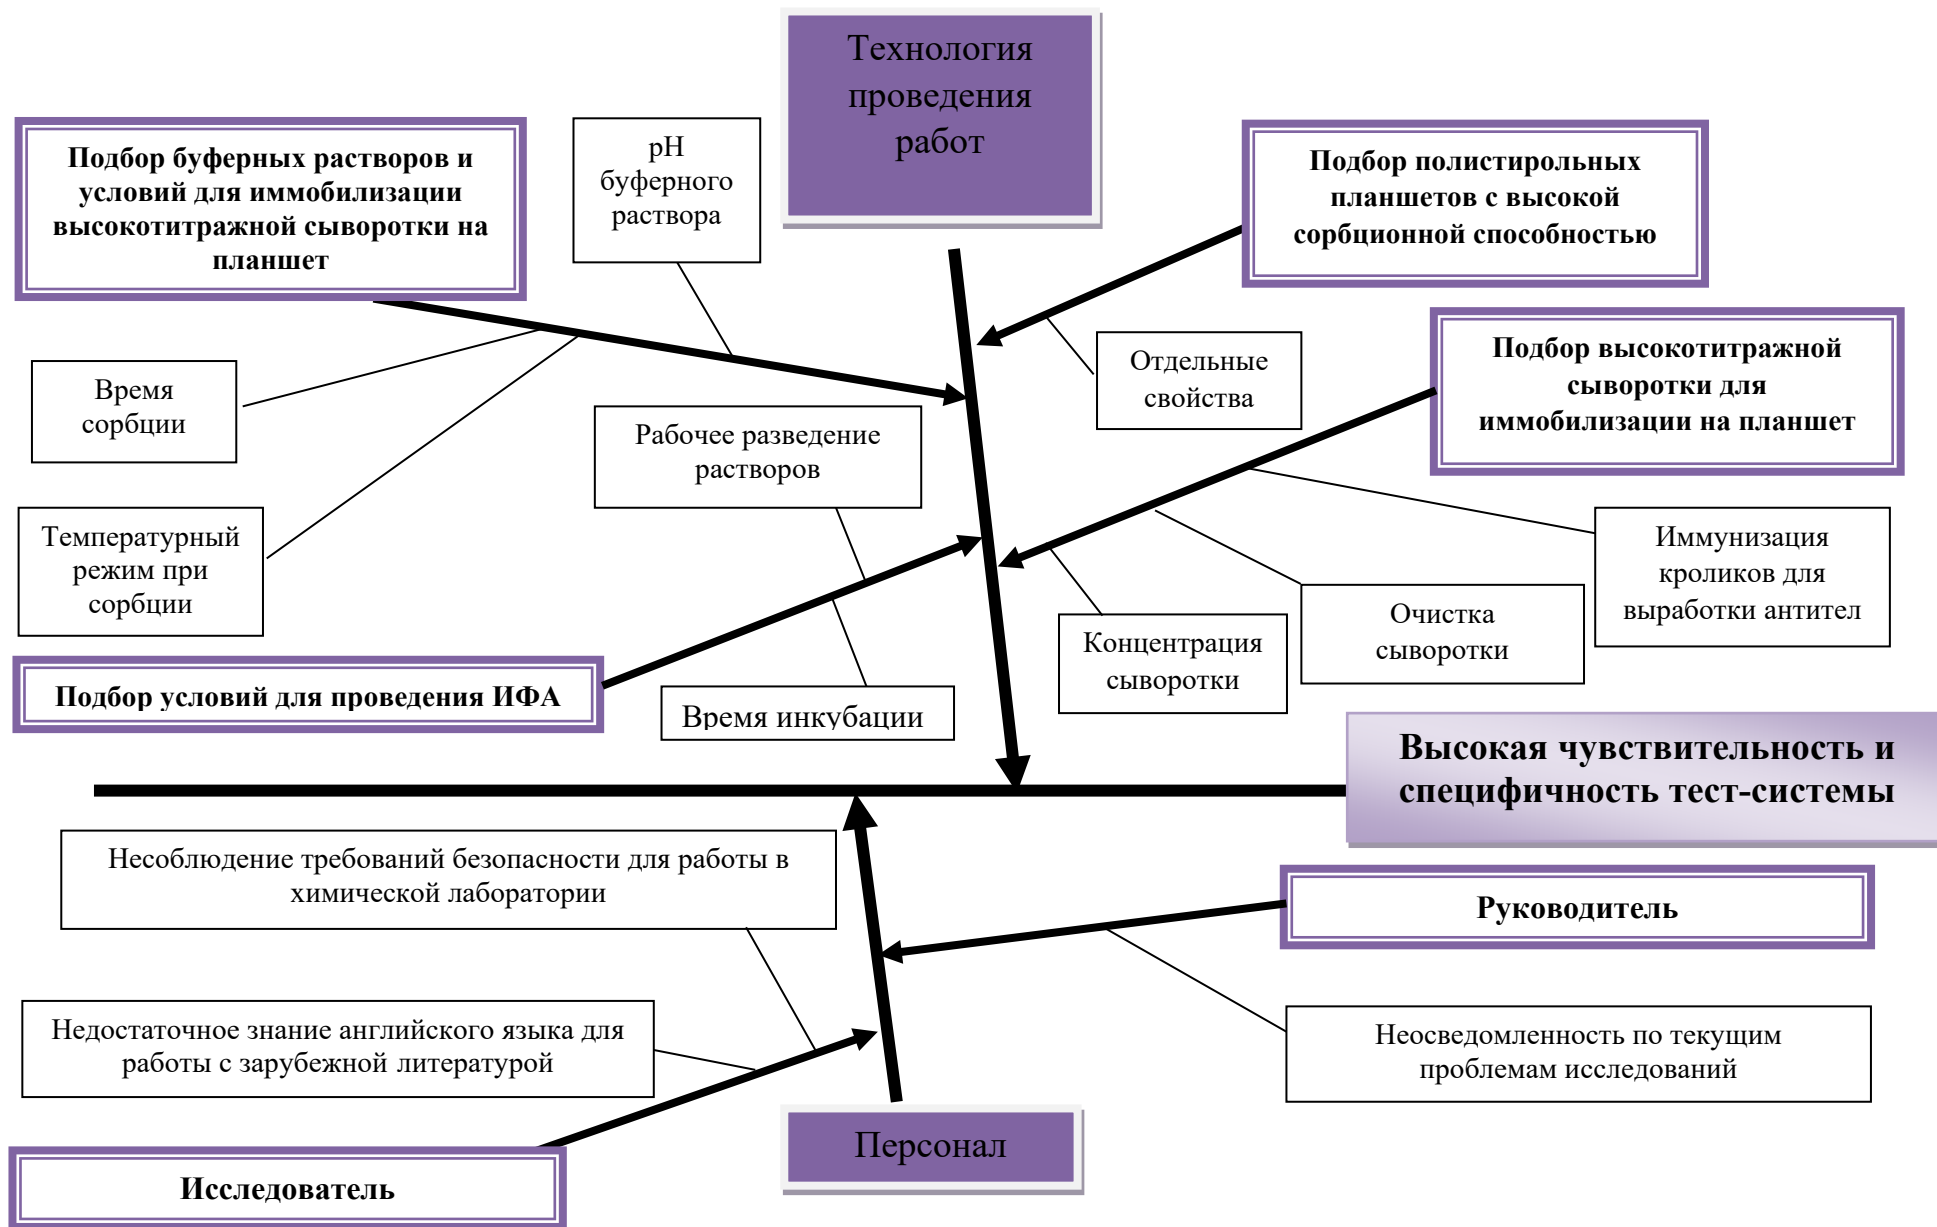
Технология проведения работ

Подбор буферных растворов и условий для иммобилизации высокотитражной сыворотки на планшет

pH буферного раствора

Подбор полистирольных планшетов с высокой сорбционной способностью

Время сорбции

Отдельные свойства

Подбор высокотитражной сыворотки для иммобилизации на планшет

Рабочее разведение растворов

Температурный режим при сорбции

Иммунизация кроликов для выработки антител

Очистка сыворотки

Концентрация сыворотки

Подбор условий для проведения ИФА

Время инкубации

Высокая чувствительность и специфичность тест-системы

Несоблюдение требований безопасности для работы в химической лаборатории

Руководитель

Недостаточное знание английского языка для работы с зарубежной литературой

Неосведомленность по текущим проблемам исследований

Персонал

Исследователь